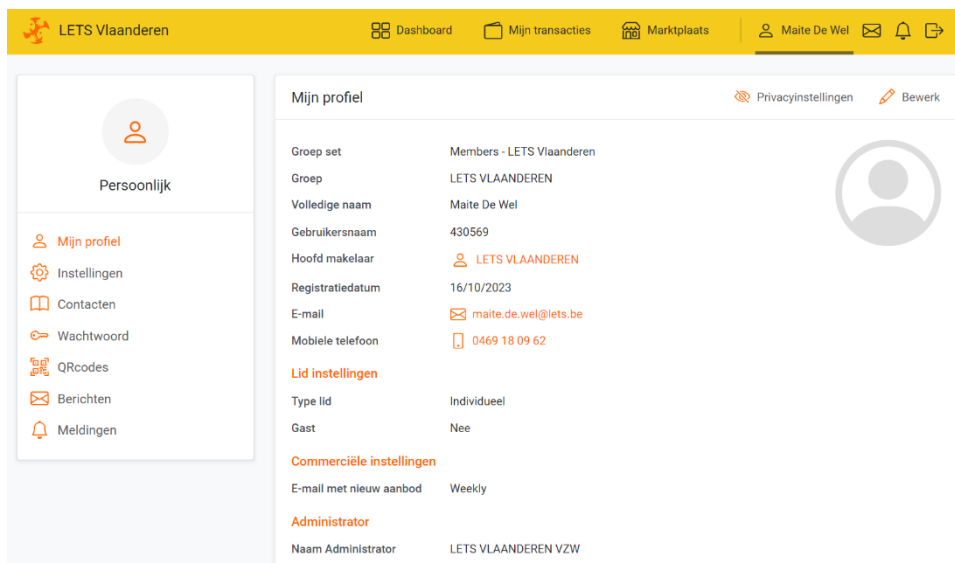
LETS Vlaanderen

Dashboard
Mijn transacties
Marktplaats
Maite De Wel

Persoonlijk

Mijn profiel
Instellingen
Contacten
Wachtwoord
QRcodes
Berichten
Meldingen

Mijn profiel

Privacyinstellingen
Bewerk

| | |
|---|---|
| Groep set | Members - LETS Vlaanderen |
| Groep | LETS VLAANDEREN |
| Volledige naam | Maite De Wel |
| Gebruikersnaam | 430569 |
| Hoofd makelaar | LETS VLAANDEREN |
| Registratiedatum | 16/10/2023 |
| E-mail | maite.de.wel@lets.be |
| Mobiele telefoon | 0469 18 09 62 |

Lid instellingen

| | |
|---|---|
| Type lid | Individueel |
| Gast | Nee |

Commerciële instellingen

| | |
|---|---|
| E-mail met nieuw aanbod | Weekly |

Administrator

| | |
|---|---|
| Naam Administrator | LETS VLAANDEREN VZW |